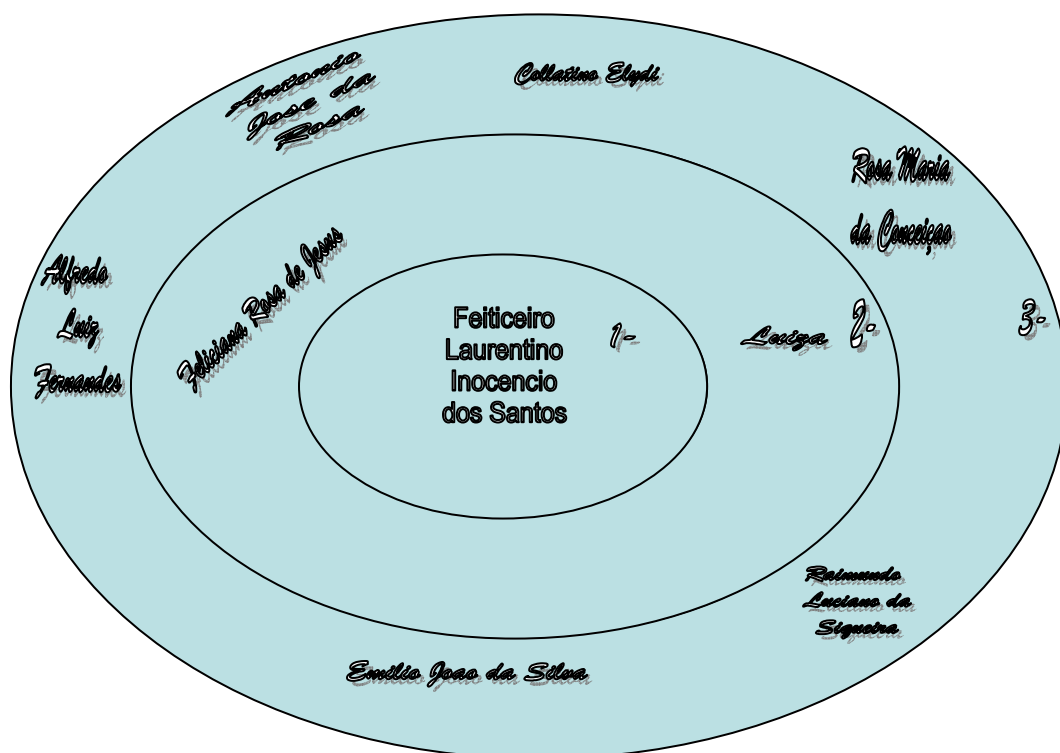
Antonio Jose da Rosa

Collatino Elydi

Rosa Maria da Conceição

Alfredo Luiz Fernandes

Feliciana Rosa de Jesus

Feiticeiro Laurentino Inocencio dos Santos

1-

Luiza

2-

3-

Raimundo Luciano da Siqueira

Emilio Joao da Silva